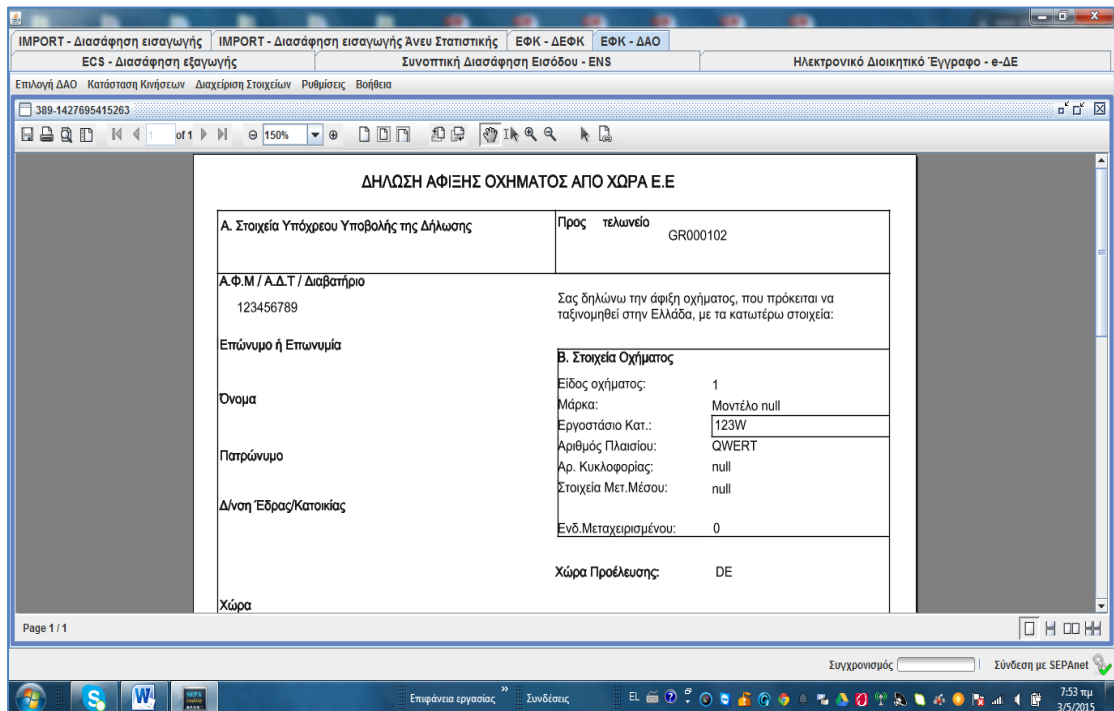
IMPORT - Διασάφηση εισαγωγής | IMPORT - Διασάφηση εισαγωγής Άνευ Στατιστικής | ΕΦΚ - ΔΕΦΚ | ΕΦΚ - ΔΑΟ

ECS - Διασάφηση εξαγωγής | Συνοπτική Διασάφηση Εισόδου - ENS | Ηλεκτρονικό Διοικητικό Έγγραφο - e-ΔΕ

Επιλογή ΔΑΟ  Κατάσταση Κινήσεων  Διαχείριση Στοιχείων  Ρυθμίσεις  Βοήθεια

389-1427695415263

1 of 1  150%

ΔΗΛΩΣΗ ΑΦΙΞΗΣ ΟΧΗΜΑΤΟΣ ΑΠΟ ΧΩΡΑ Ε.Ε

Α. Στοιχεία Υπόχρεου Υποβολής της Δήλωσης

Προς τελωνείο GR000102

Α.Φ.Μ / Α.Δ.Τ / Διαβατήριο

123456789

Σας δηλώνω την άφιξη οχήματος, που πρόκειται να ταξινομηθεί στην Ελλάδα, με τα κατωτέρω στοιχεία:

Επώνυμο ή Επωνυμία

Β. Στοιχεία Οχήματος

Όνομα

| | |
|---|---|
| Είδος οχήματος: | 1 |
| Μάρκα: | Μοντέλο null |
| Εργοστάσιο Κατ.: | 123W |
| Αριθμός Πλαισίου: | QWERT |
| Αρ. Κυκλοφορίας: | null |
| Στοιχεία Μετ.Μέσου: | null |
| Ενδ.Μεταχειρισμένου: | 0 |

Πατρώνυμο

Δ/νση Έδρας/Κατοικίας

Χώρα Προέλευσης: DE

Χώρα

Page 1 / 1

Συγχρονισμός | Σύνδεση με SEPAnet

Επιφάνεια εργασίας  Συνδέσεις  EL  7:53 πμ 3/5/2015